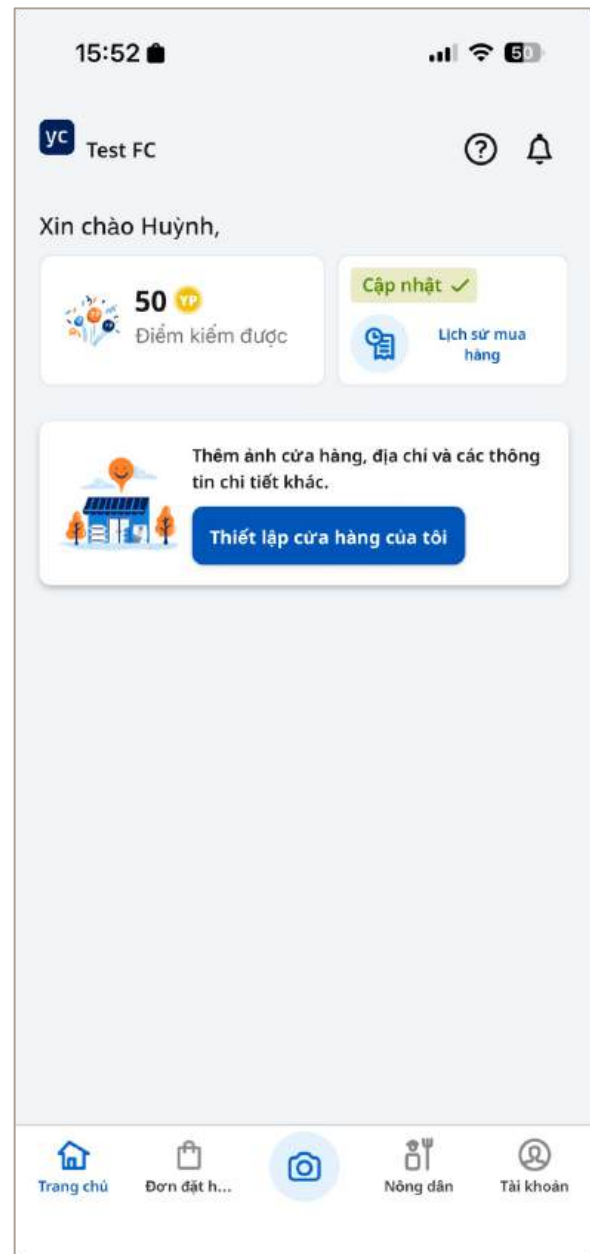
15:52

50

YC Test FC

Xin chào Huỳnh,

50 YP
Điểm kiếm được

Cập nhật ✓

Lịch sử mua hàng

Thêm ảnh cửa hàng, địa chỉ và các thông tin chi tiết khác.

Thiết lập cửa hàng của tôi

Trang chủ
Đơn đặt h...
Nông dân
Tài khoản